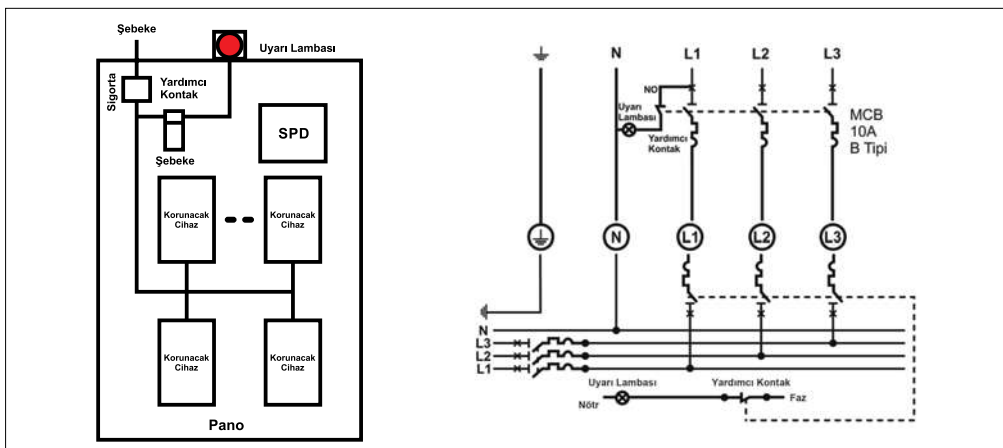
Şebeke
Uyarı Lambası
Sigorta
Yardımcı Kontak
SPD
Şebeke
Korunacak Cihaz
Korunacak Cihaz
Korunacak Cihaz
Korunacak Cihaz
Pano

N
L1
L2
L3
NO
Uyarı Lambası
Yardımcı Kontak
MCB 10A B Tipi
N
L1
L2
L3
N
L3
L2
L1
Uyarı Lambası
Yardımcı Kontak
Nötr
Faz